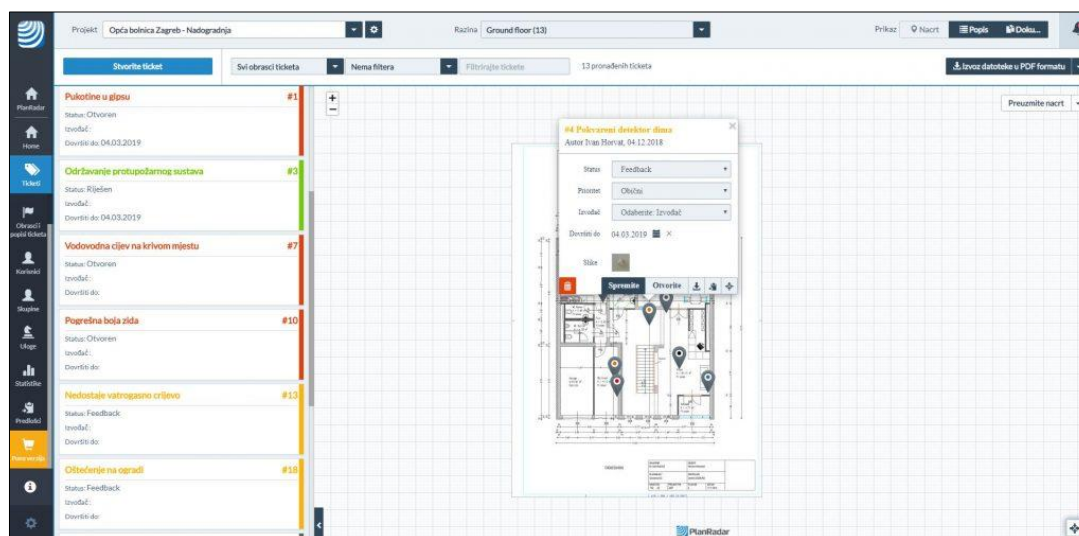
Projekt Opća bolnica Zagreb - Nadogradnja

Razina Ground floor (13)

Prikaz Nacrt Popis Doku...

Stvorite ticket

Svi obrasci ticketa

Nema filtera

Filtrirajte tickete

13 pronađenih ticketa

Izvoz datoteke u PDF formatu

Preuzmite nacrt

PlanRadar

Home

Ticketi

Obrasci i popisi ticketa

Korisnici

Skupine

Uloge

Statistike

Predlošci

Puna verzija

Pukotine u gipsu #1
Status: Otvoren
Izvođač:
Dovršiti do: 04.03.2019

Održavanje protupožarnog sustava #3
Status: Riješen
Izvođač:
Dovršiti do: 04.03.2019

Vodovodna cijev na krivom mjestu #7
Status: Otvoren
Izvođač:
Dovršiti do:

Pogrešna boja zida #10
Status: Otvoren
Izvođač:
Dovršiti do:

Nedostaje vatrogasno crijevo #13
Status: Feedback
Izvođač:
Dovršiti do:

Oštećenje na ogradi #18
Status: Feedback
Izvođač:
Dovršiti do:

#4 Pokvareni detektor dima
Autor Ivan Horvat, 04.12.2018

Status Feedback
Prioritet Obično
Izvođač Odaberite: Izvođač
Dovršiti do 04.03.2019
Slike

Spremite Otvorite

PlanRadar